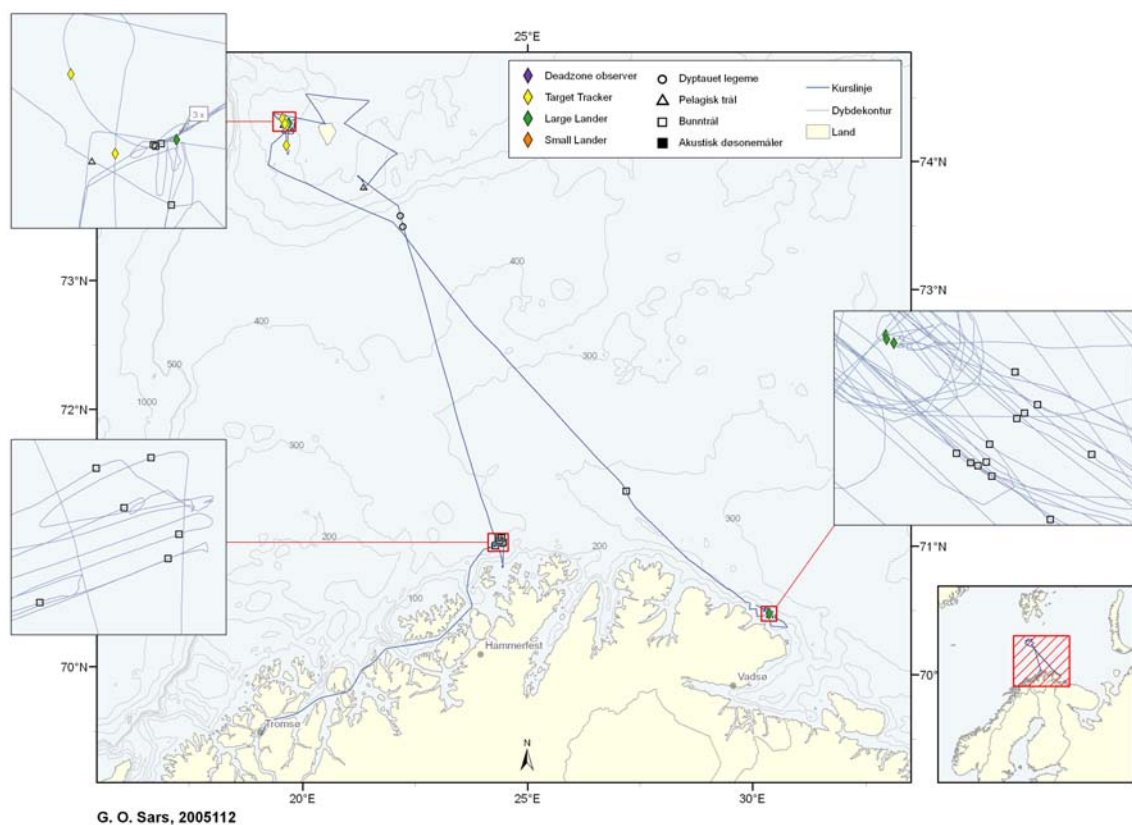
25°E

Deadzone observer
Target Tracker
Large Lander
Small Lander
Dyptauet legeme
Pelagisk trål
Bunntrål
Akustisk døsonemåler
Kurslinje
Dybdekontur
Land

3 x

74°N
73°N
73°N
72°N
71°N
70°N
70°

400
400
500
1000
300
300
300
200
200
100

Hammerfest
Vadsø
Tromsø

N

20°E
25°E
30°E

G. O. Sars, 2005112